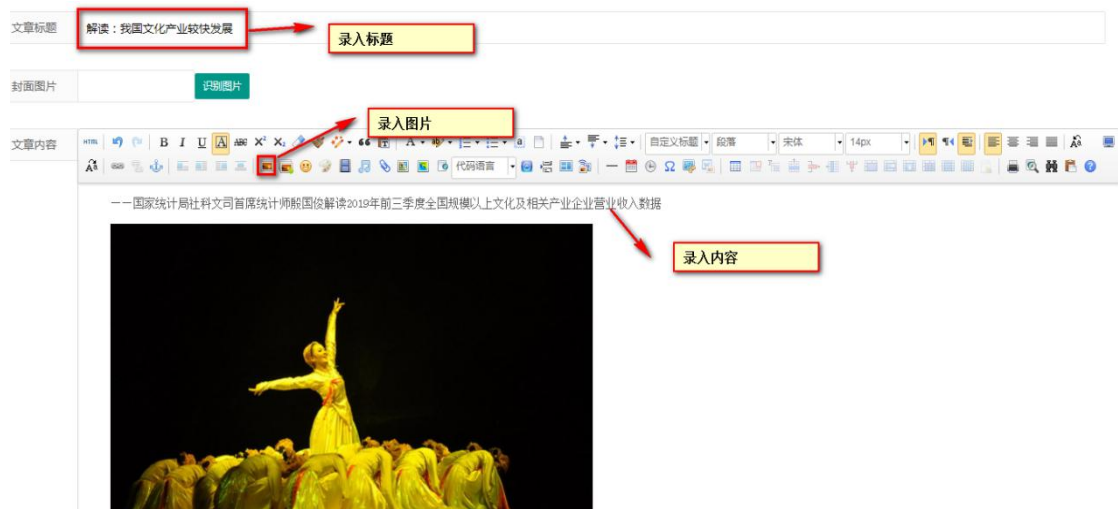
文章标题
解读：我国文化产业较快发展
录入标题

封面图片
识别图片

录入图片

文章内容
HTML B I U A ABC $X^2$ $X_2$ A 自定义标题 段落 宋体 14px

代码语言

——国家统计局社科文司首席统计师殷国俊解读2019年前三季度全国规模以上文化及相关产业企业营业收入数据

录入内容